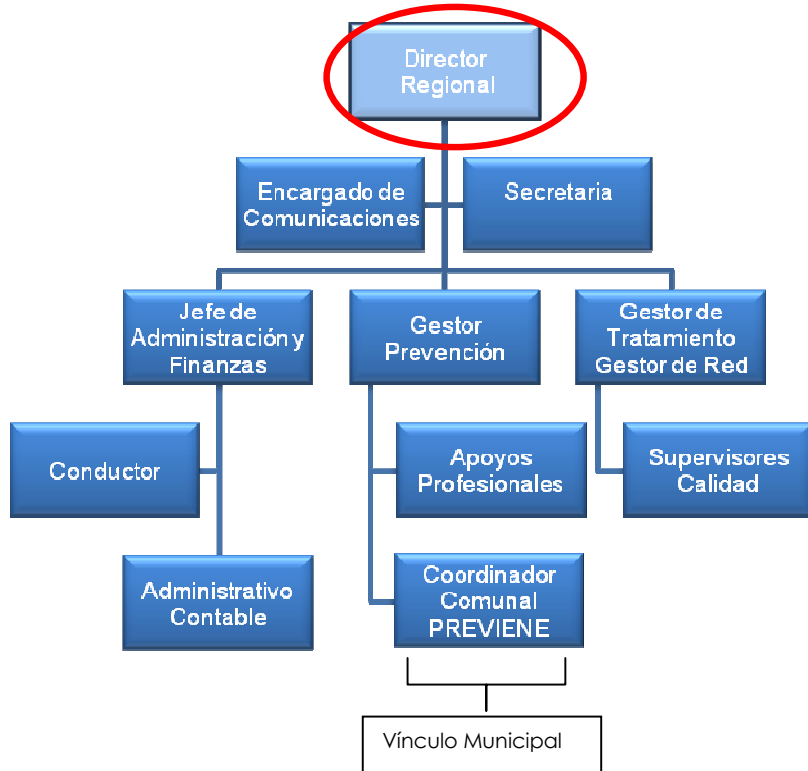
Director Regional

Encargado de Comunicaciones

Secretaria

Jefe de Administración y Finanzas

Gestor Prevención

Gestor de Tratamiento Gestor de Red

Conductor

Apoyos Profesionales

Supervisores Calidad

Administrativo Contable

Coordinador Comunal PREVIENE

Vínculo Municipal